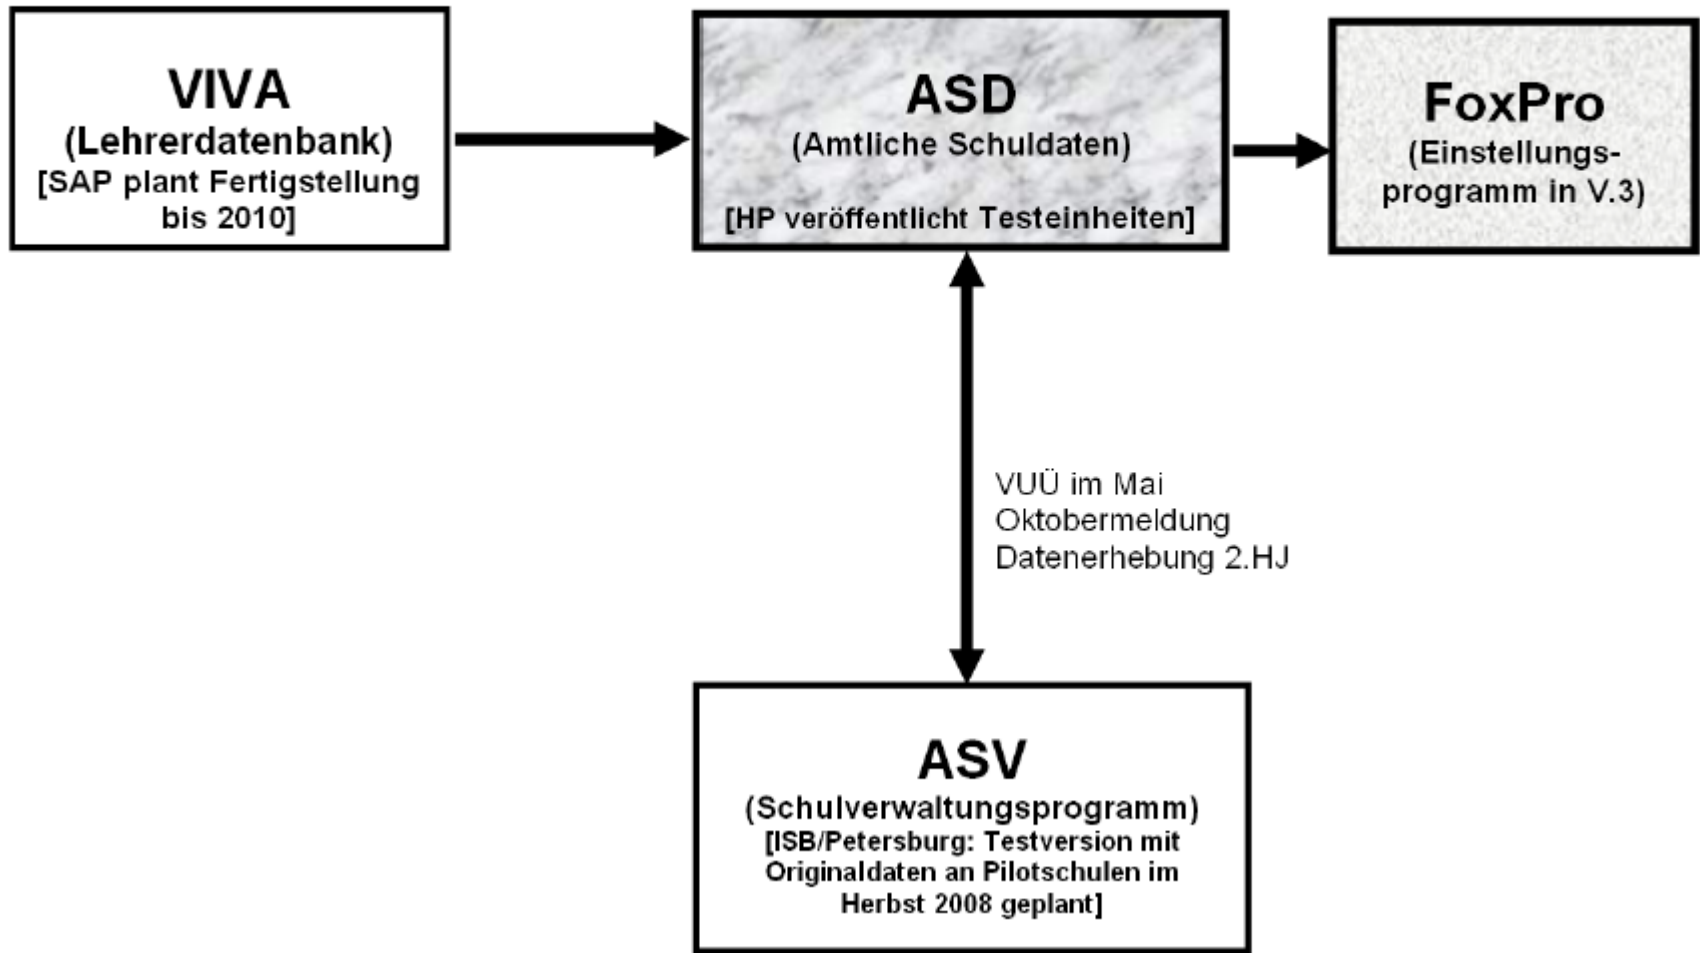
VIVA
(Lehrerdatenbank)
[SAP plant Fertigstellung bis 2010]

ASD
(Amtliche Schuldaten)
[HP veröffentlicht Testeinheiten]

FoxPro
(Einstellungsprogramm in V.3)

VUÜ im Mai
Oktobermeldung
Datenerhebung 2.HJ

ASV
(Schulverwaltungsprogramm)
[ISB/Petersburg: Testversion mit Originaldaten an Pilotschulen im Herbst 2008 geplant]